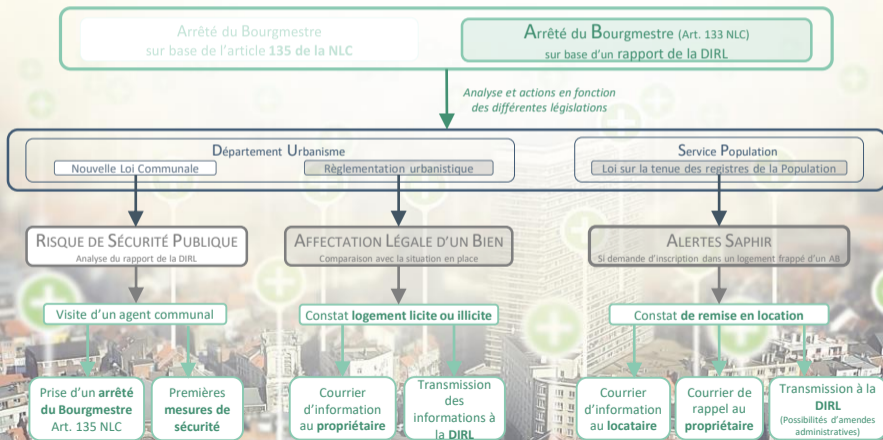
Arrêté du Bourgmestre sur base de l'article 135 de la NLC

Arrêté du Bourgmestre (Art. 133 NLC) sur base d'un rapport de la DIRL

Analyse et actions en fonction des différentes législations

Département Urbanisme

Nouvelle Loi Communale

Règlementation urbanistique

Service Population

Loi sur la tenue des registres de la Population

Risque de Sécurité Publique

Analyse du rapport de la DIRL

Affectation Légale d'un Bien

Comparaison avec la situation en place

Alertes Saphir

Si demande d'inscription dans un logement frappé d'un AB

Visite d'un agent communal

Constat logement licite ou illicite

Constat de remise en location

Prise d'un arrêté du Bourgmestre Art. 135 NLC

Premières mesures de sécurité

Courrier d'information au propriétaire

Transmission des informations à la DIRL

Courrier d'information au locataire

Courrier de rappel au propriétaire

Transmission à la DIRL (Possibilités d'amendes administratives)